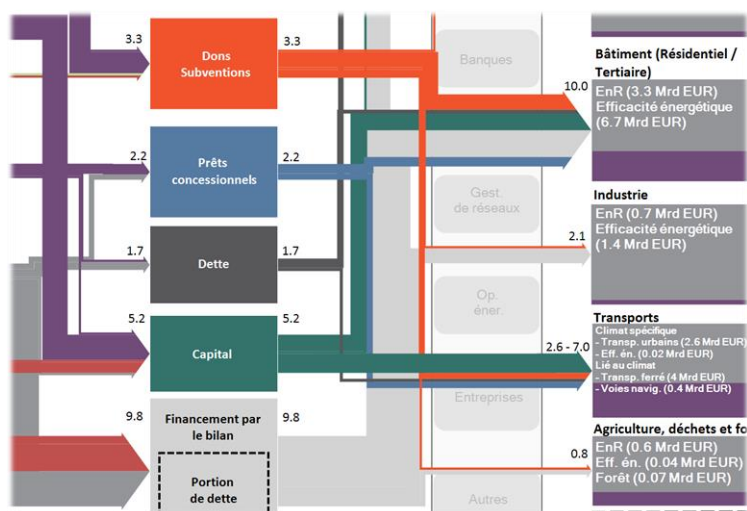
3.3

Dons Subventions

3.3

2.2

Prêts concessionnels

2.2

1.7

Dette

1.7

5.2

Capital

5.2

9.8

Financement par le bilan

9.8

Portion de dette

Banques

Gest. de réseaux

Op. éner.

Entreprises

Autres

10.0

Bâtiment (Résidentiel / Tertiaire)

EnR (3.3 Mrd EUR)
Efficacité énergétique (6.7 Mrd EUR)

Industrie

2.1

EnR (0.7 Mrd EUR)
Efficacité énergétique (1.4 Mrd EUR)

Transports

2.6 - 7.0

Climat spécifique
- Transp. urbains (2.6 Mrd EUR)
- Eff. én. (0.02 Mrd EUR)
Lié au climat
- Transp. ferré (4 Mrd EUR)
- Voies navig. (0.4 Mrd EUR)

Agriculture, déchets et fo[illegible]

0.8

EnR (0.6 Mrd EUR)
Eff. én. (0.04 Mrd EUR)
Forêt (0.07 Mrd EUR)